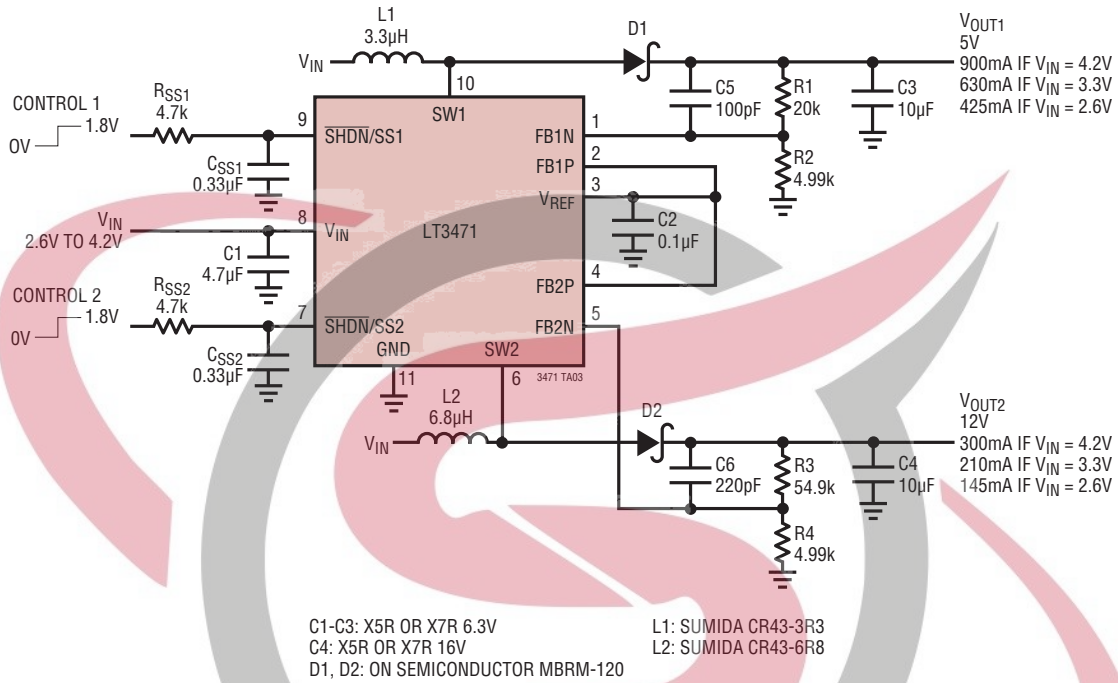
L1
3.3µH

D1

$V_{OUT1}$
5V
900mA IF $V_{IN}$ = 4.2V
630mA IF $V_{IN}$ = 3.3V
425mA IF $V_{IN}$ = 2.6V

$V_{IN}$

10

SW1

CONTROL 1
0V
1.8V

$R_{SS1}$
4.7k

9

$\overline{SHDN}$/SS1

$C_{SS1}$
0.33µF

FB1N
1

FB1P
2

$V_{REF}$
3

C5
100pF

R1
20k

C3
10µF

R2
4.99k

C2
0.1µF

$V_{IN}$
2.6V TO 4.2V

8

$V_{IN}$

LT3471

C1
4.7µF

CONTROL 2
0V
1.8V

$R_{SS2}$
4.7k

7

$\overline{SHDN}$/SS2

$C_{SS2}$
0.33µF

FB2P
4

FB2N
5

GND

SW2

11

6

3471 TA03

L2
6.8µH

$V_{IN}$

D2

$V_{OUT2}$
12V
300mA IF $V_{IN}$ = 4.2V
210mA IF $V_{IN}$ = 3.3V
145mA IF $V_{IN}$ = 2.6V

C6
220pF

R3
54.9k

C4
10µF

R4
4.99k

C1-C3: X5R OR X7R 6.3V
C4: X5R OR X7R 16V
D1, D2: ON SEMICONDUCTOR MBRM-120

L1: SUMIDA CR43-3R3
L2: SUMIDA CR43-6R8